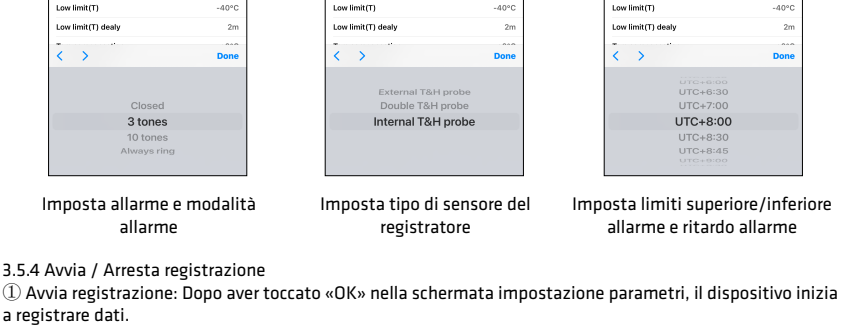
Low limit(T) -40°C
Low limit(T) dealy 2m
< > Done
Closed
3 tones
10 tones
Always ring

Imposta allarme e modalità allarme

Low limit(T) -40°C
Low limit(T) dealy 2m
< > Done
External T&H probe
Double T&H probe
Internal T&H probe

Imposta tipo di sensore del registratore

Low limit(T) -40°C
Low limit(T) dealy 2m
< > Done
UTC+6:00
UTC+6:30
UTC+7:00
UTC+8:00
UTC+8:30
UTC+8:45
UTC+9:00

Imposta limiti superiore/inferiore allarme e ritardo allarme

3.5.4 Avvia / Arresta registrazione

① Avvia registrazione: Dopo aver toccato «OK» nella schermata impostazione parametri, il dispositivo inizia a registrare dati.